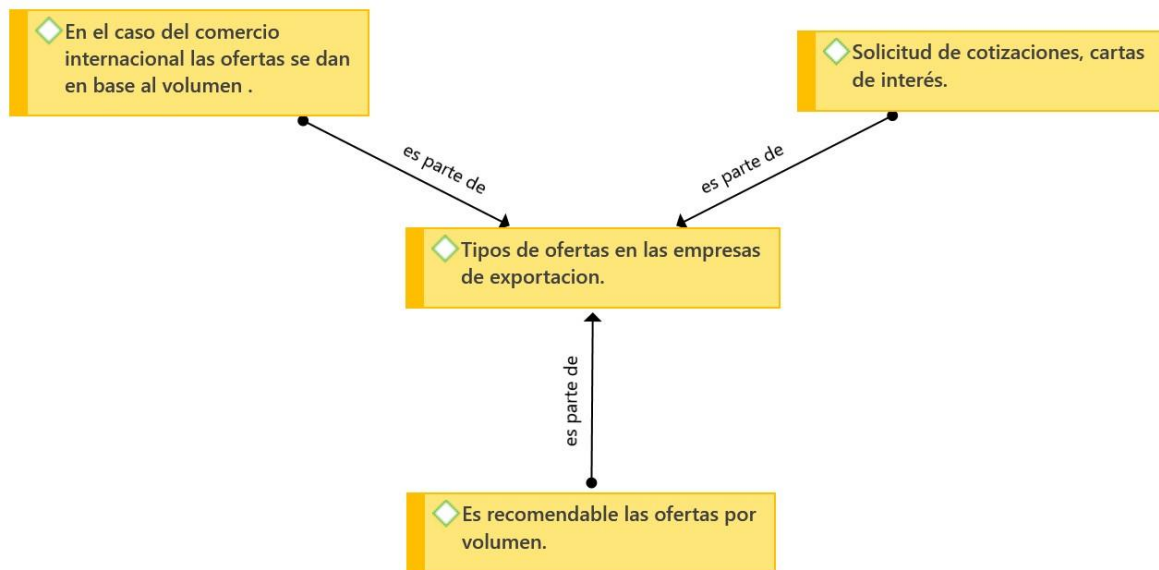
En el caso del comercio internacional las ofertas se dan en base al volumen .

Solicitud de cotizaciones, cartas de interés.

es parte de

es parte de

Tipos de ofertas en las empresas de exportacion.

es parte de

Es recomendable las ofertas por volumen.